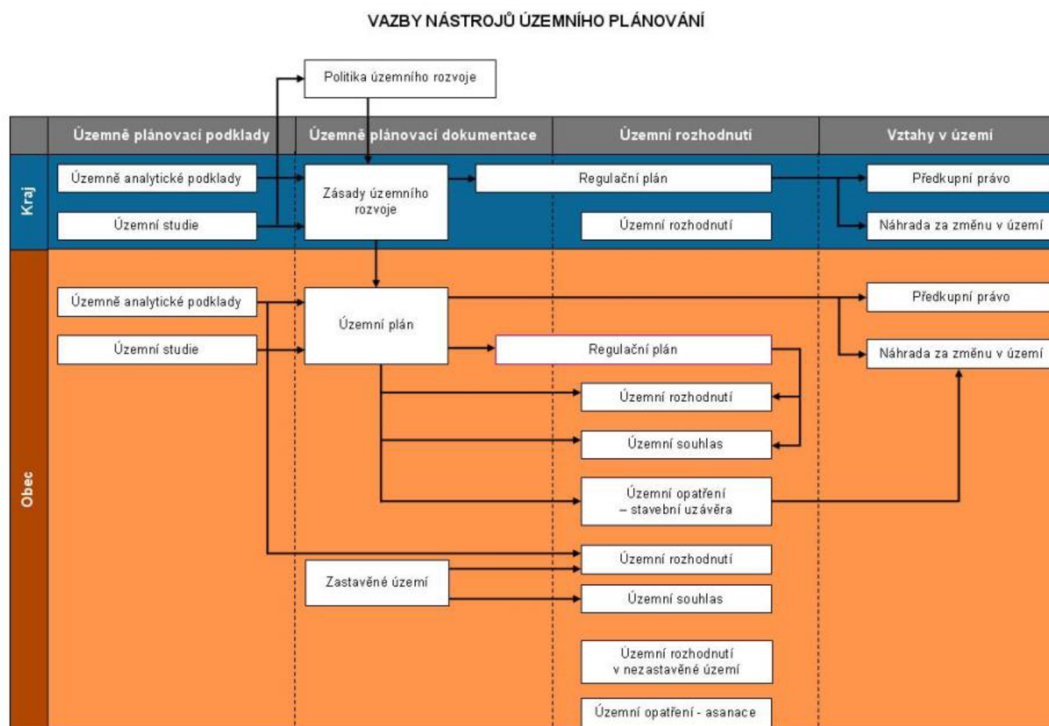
VAZBY NÁSTROJŮ ÚZEMNÍHO PLÁNOVÁNÍ

Politika územního rozvoje

| | Územně plánovací podklady | Územně plánovací dokumentace | Územní rozhodnutí | Vztahy v území |
|---|---|---|---|---|
| Kraj | Územně analytické podklady<br>Územní studie | Zásady územního rozvoje | Regulační plán<br>Územní rozhodnutí | Předkupní právo<br>Náhrada za změnu v území |
| Obec | Územně analytické podklady<br>Územní studie | Územní plán<br>Zastavěné území | Regulační plán<br>Územní rozhodnutí<br>Územní souhlas<br>Územní opatření – stavební uzávěra<br>Územní rozhodnutí<br>Územní souhlas<br>Územní rozhodnutí v nezastavěné území<br>Územní opatření - asanace | Předkupní právo<br>Náhrada za změnu v území |